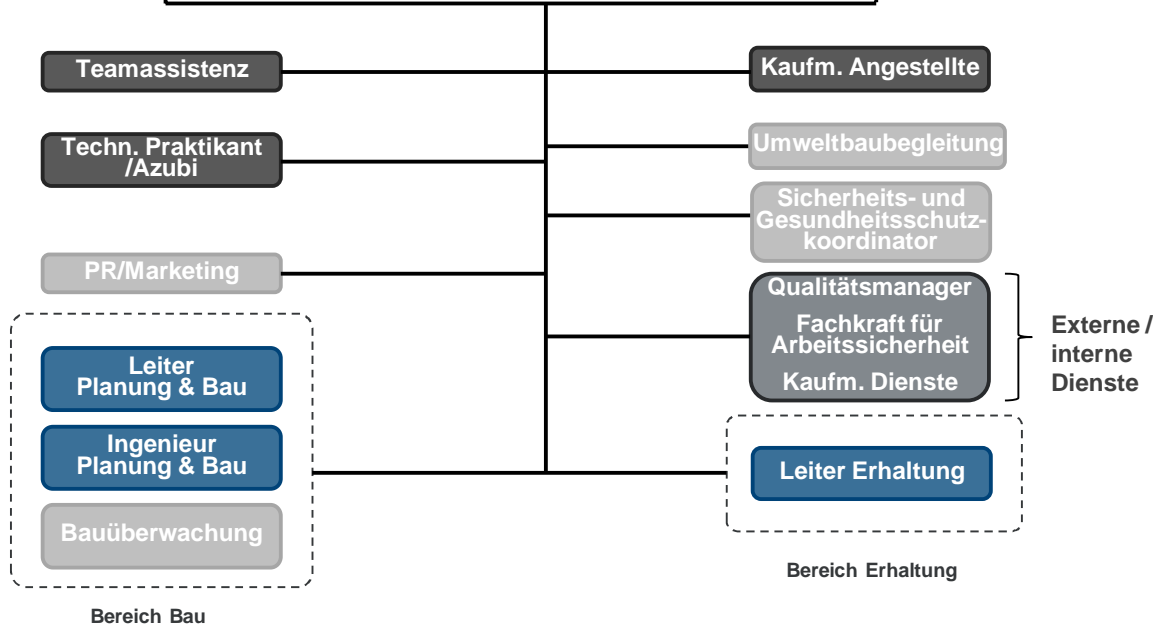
Teamassistenz

Kaufm. Angestellte

Techn. Praktikant /Azubi

Umweltbaubegleitung

Sicherheits- und Gesundheitsschutzkoordinator

PR/Marketing

Qualitätsmanager

Fachkraft für Arbeitssicherheit

Kaufm. Dienste

Externe / interne Dienste

Leiter Planung & Bau

Ingenieur Planung & Bau

Bauüberwachung

Leiter Erhaltung

Bereich Erhaltung

Bereich Bau